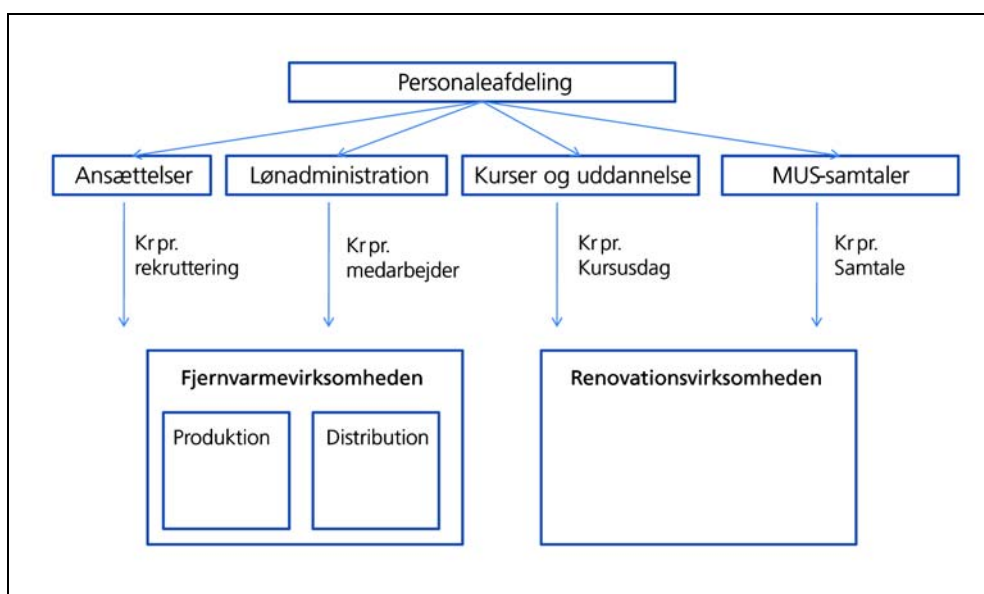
Personaleafdeling

Ansættelser

Lønadministration

Kurser og uddannelse

MUS-samtaler

Kr pr. rekruttering

Kr pr. medarbejder

Kr pr. Kursusdag

Kr pr. Samtale

Fjernvarmevirksomheden

Produktion

Distribution

Renovationsvirksomheden